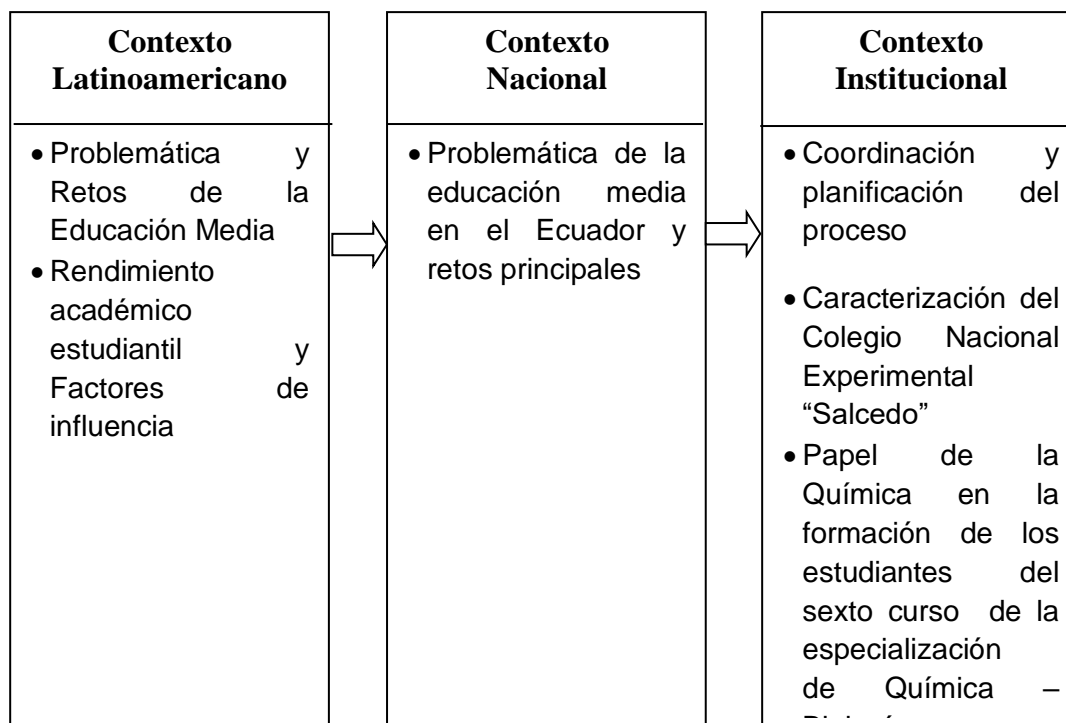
**Contexto Latinoamericano**

- Problemática y Retos de la Educación Media
- Rendimiento académico estudiantil y Factores de influencia

**Contexto Nacional**

- Problemática de la educación media en el Ecuador y retos principales

**Contexto Institucional**

- Coordinación y planificación del proceso
- Caracterización del Colegio Nacional Experimental "Salcedo"
- Papel de la Química en la formación de los estudiantes del sexto curso de la especialización de Química – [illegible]